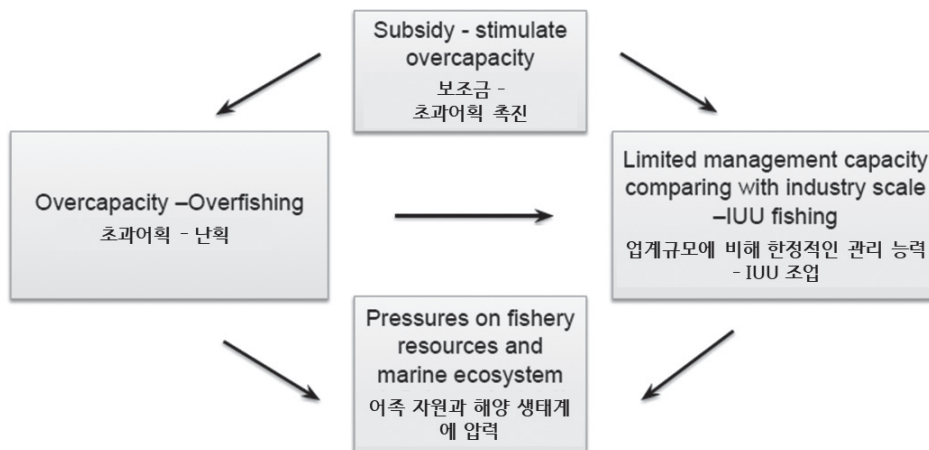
Subsidy - stimulate overcapacity
보조금 - 초과어획 촉진

Overcapacity –Overfishing
초과어획 - 난획

Limited management capacity comparing with industry scale –IUU fishing
업계규모에 비해 한정적인 관리 능력 - IUU 조업

Pressures on fishery resources and marine ecosystem
어족 자원과 해양 생태계에 압력